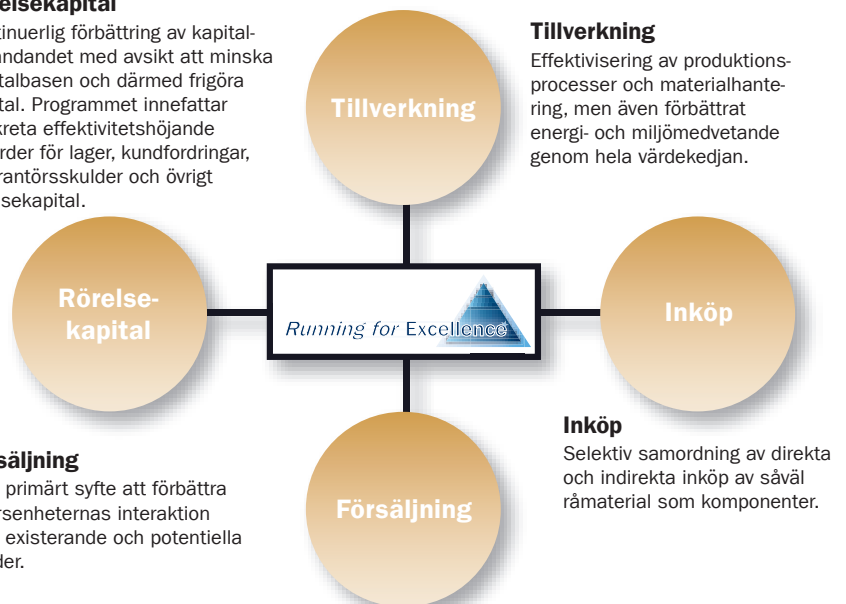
elsekapital
tinuerlig förbättring av kapitalandandet med avsikt att minska talbasen och därmed frigöra tal. Programmet innefattar kreta effektivitetshöjande rder för lager, kundfordringar, rantörsskulder och övrigt sekapital.

Tillverkning
Effektivisering av produktionsprocesser och materialhantering, men även förbättrat energi- och miljömedvetande genom hela värdekedjan.

Tillverkning

Rörelsekapital

Running for Excellence

Inköp

Försäljning

Inköp
Selektiv samordning av direkta och indirekta inköp av såväl råmaterial som komponenter.

säljning
primärt syfte att förbättra rsenheternas interaktion existerande och potentiella der.